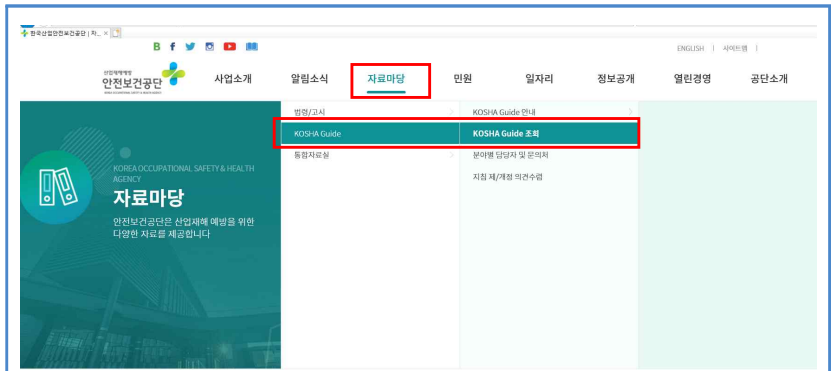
한국산업안전보건공단 | 자...

ENGLISH | 사이트맵 |

산업재해예방 안전보건공단

사업소개 알림소식 자료마당 민원 일자리 정보공개 열린경영 공단소개

법령/고시
KOSHA Guide
통합자료실

KOSHA Guide 안내
KOSHA Guide 조회
분야별 담당자 및 문의처
지침 제/개정 의견수렴

KOREA OCCUPATIONAL SAFETY & HEALTH AGENCY

자료마당

안전보건공단은 산업재해 예방을 위한 다양한 자료를 제공합니다